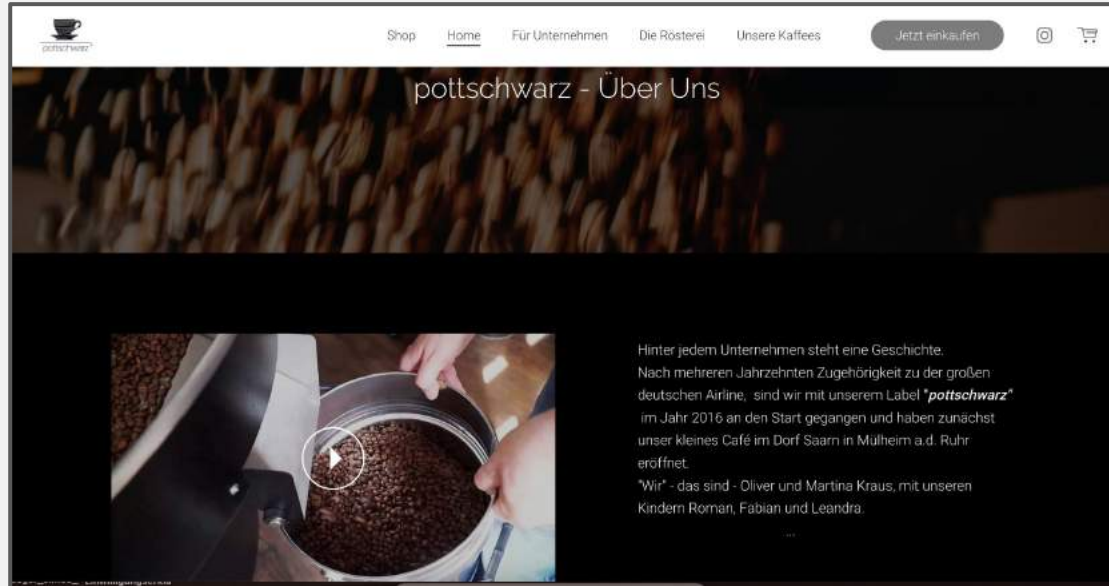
pottschwarz

Shop Home Für Unternehmen Die Rösterei Unsere Kaffees Jetzt einkaufen

pottschwarz - Über Uns

Hinter jedem Unternehmen steht eine Geschichte.
Nach mehreren Jahrzehnten Zugehörigkeit zu der großen deutschen Airline, sind wir mit unserem Label "**pottschwarz**" im Jahr 2016 an den Start gegangen und haben zunächst unser kleines Café im Dorf Saarn in Mülheim a.d. Ruhr eröffnet.
"Wir" - das sind - Oliver und Martina Kraus, mit unseren Kindern Roman, Fabian und Leandra.

...

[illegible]